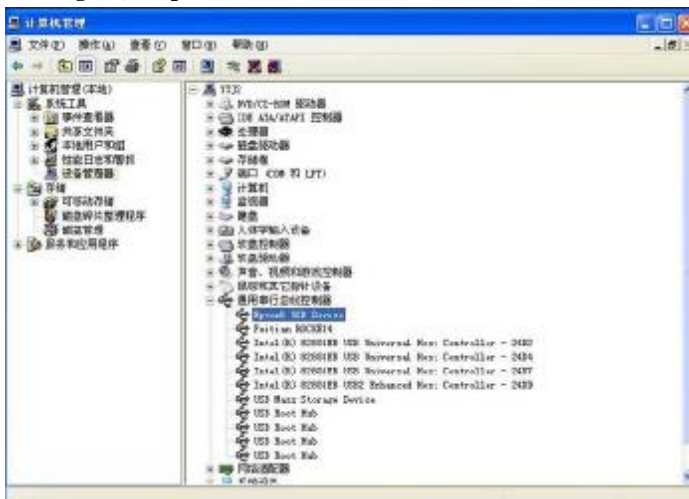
计算机管理

文件(F) 操作(A) 查看(V) 窗口(W) 帮助(H)

计算机管理(本地)
系统工具
事件查看器
共享文件夹
本地用户和组
性能日志和警报
设备管理器
存储
可移动存储
磁盘碎片整理程序
磁盘管理
服务和应用程序

YTJX
DVD/CD-ROM 驱动器
IDE ATA/ATAPI 控制器
处理器
磁盘驱动器
存储卷
端口 (COM 和 LPT)
计算机
监视器
键盘
人体学输入设备
软盘控制器
软盘驱动器
声音、视频和游戏控制器
鼠标和其它指针设备
通用串行总线控制器
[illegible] USB Device
Feitian ROCKEY4
Intel(R) 82801EB USB Universal Host Controller - 24D2
Intel(R) 82801EB USB Universal Host Controller - 24D4
Intel(R) 82801EB USB Universal Host Controller - 24D7
Intel(R) 82801EB USB Universal Host Controller - 24DE
Intel(R) 82801EB USB2 Enhanced Host Controller - 24DD
USB Mass Storage Device
USB Root Hub
USB Root Hub
USB Root Hub
USB Root Hub
网络适配器
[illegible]